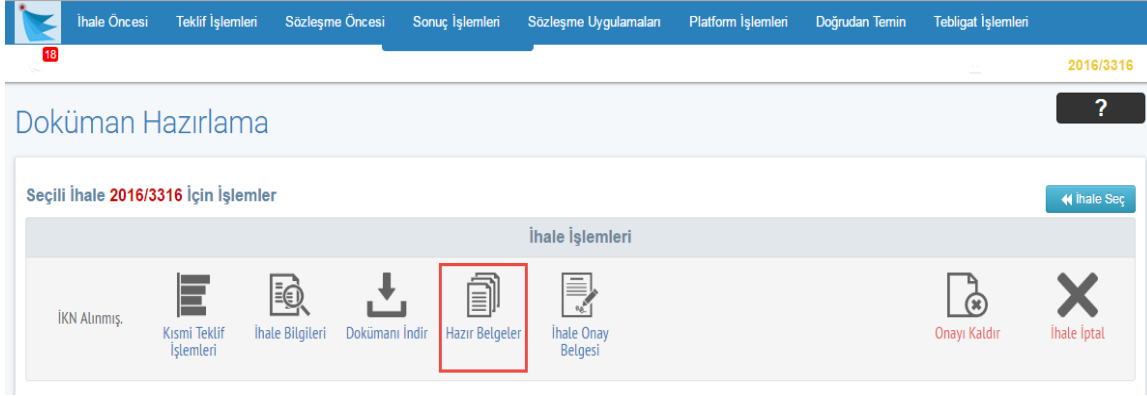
18

İhale Öncesi Teklif İşlemleri Sözleşme Öncesi Sonuç İşlemleri Sözleşme Uygulamaları Platform İşlemleri Doğrudan Temin Tebligat İşlemleri

2016/3316

?

Doküman Hazırlama

Seçili İhale 2016/3316 İçin İşlemler

İhale Seç

İhale İşlemleri

İKN Alınmış.

Kısmi Teklif İşlemleri

İhale Bilgileri

Dokümanı İndir

Hazır Belgeler

İhale Onay Belgesi

Onayı Kaldır

İhale İptal